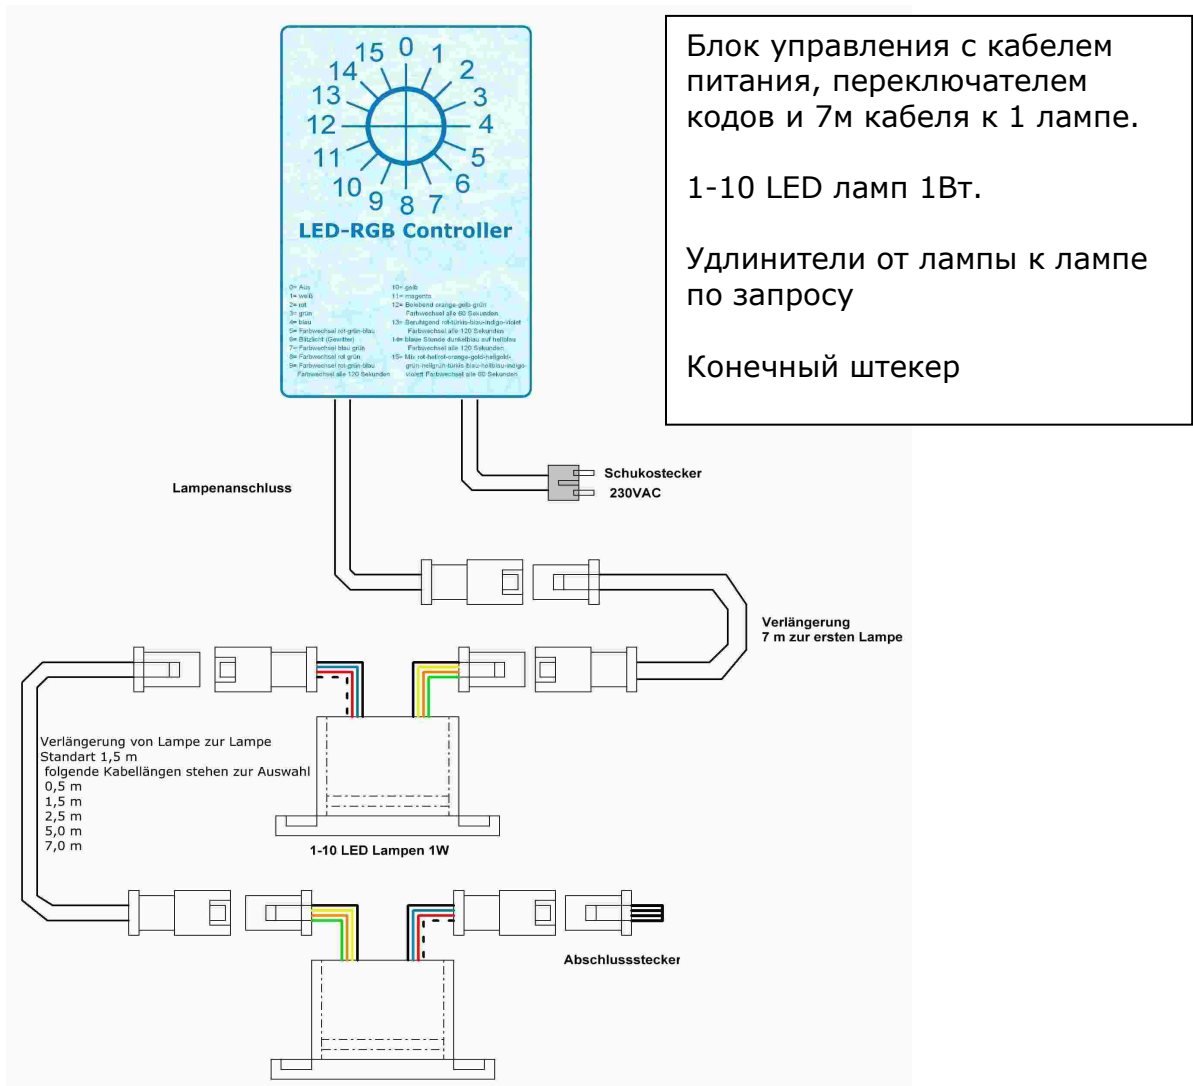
15 0 1 2 3 4 5 6 7 8 9 10 11 12 13 14

LED-RGB Controller

0= Aus
1= weiß
2= rot
3= grün
4= blau
5= Farbwechsel rot-grün-blau
6= Blitzlicht (Gewitter)
7= Farbwechsel blau grün
8= Farbwechsel rot grün
9= Farbwechsel rot-grün-blau Farbwechsel alle 120 Sekunden
10= gelb
11= magenta
12= Belebend orange-gelb-grün Farbwechsel alle 60 Sekunden
13= Beruhigend rot-türkis-blau-indigo-violett Farbwechsel alle 120 Sekunden
14= blaue Stunde dunkelblau auf hellblau Farbwechsel alle 120 Sekunden
15= Mix rot-hellrot-orange-gold-hellgold-grün-hellgrün-türkis-blau-hellblau-indigo-violett Farbwechsel alle 60 Sekunden

Блок управления с кабелем питания, переключателем кодов и 7м кабеля к 1 лампе.

1-10 LED ламп 1Вт.

Удлинители от лампы к лампе по запросу

Конечный штекер

Schukostecker
230VAC

Lampenanschluss

Verlängerung
7 m zur ersten Lampe

Verlängerung von Lampe zur Lampe
Standart 1,5 m
folgende Kabellängen stehen zur Auswahl
0,5 m
1,5 m
2,5 m
5,0 m
7,0 m

1-10 LED Lampen 1W

Abschlussstecker